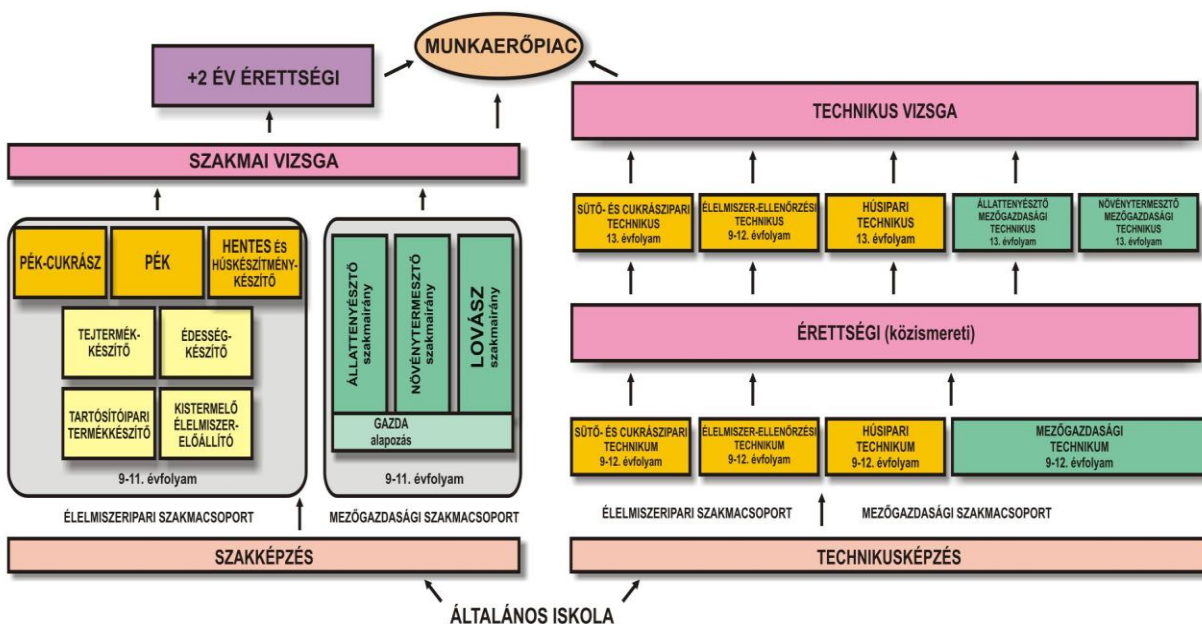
MUNKAERŐPIAC

+2 ÉV ÉRETTSÉGI

SZAKMAI VIZSGA

PÉK-CUKRÁSZ

PÉK

HENTES ÉS HÚSKÉSZÍTMÉNY-KÉSZÍTŐ

TEJTERMÉK-KÉSZÍTŐ

ÉDESSÉG-KÉSZÍTŐ

TARTÓSÍTÓIPARI TERMÉKKÉSZÍTŐ

KISTERMELŐ ÉLELMISZER-ELŐÁLLÍTÓ

9-11. évfolyam

ÁLLATTENYÉSZTŐ szakmairány

NÖVÉNYTERMESZTŐ szakmairány

LOVÁSZ szakmairány

GAZDA alapozás

9-11. évfolyam

ÉLELMISZERIPARI SZAKMACSOPORT

MEZŐGAZDASÁGI SZAKMACSOPORT

SZAKKÉPZÉS

TECHNIKUS VIZSGA

SÜTŐ- ÉS CUKRÁSZIPARI TECHNIKUS 13. évfolyam

ÉLELMISZER-ELLENŐRZÉSI TECHNIKUS 9-12. évfolyam

HÚSIPARI TECHNIKUS 13. évfolyam

ÁLLATTENYÉSZTŐ MEZŐGAZDASÁGI TECHNIKUS 13. évfolyam

NÖVÉNYTERMESZTŐ MEZŐGAZDASÁGI TECHNIKUS 13. évfolyam

ÉRETTSÉGI (közismereti)

SÜTŐ- ÉS CUKRÁSZIPARI TECHNIKUM 9-12. évfolyam

ÉLELMISZER-ELLENŐRZÉSI TECHNIKUM 9-12. évfolyam

HÚSIPARI TECHNIKUM 9-12. évfolyam

MEZŐGAZDASÁGI TECHNIKUM 9-12. évfolyam

ÉLELMISZERIPARI SZAKMACSOPORT

MEZŐGAZDASÁGI SZAKMACSOPORT

TECHNIKUSKÉPZÉS

ÁLTALÁNOS ISKOLA